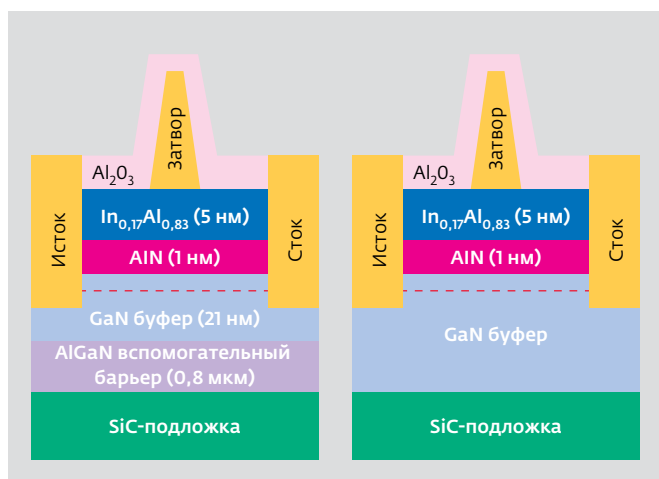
Затвор

$Al_2O_3$

Исток

$In_{0,17}Al_{0,83}$ (5 нм)

Сток

AlN (1 нм)

GaN буфер (21 нм)

AlGaN вспомогательный барьер (0,8 мкм)

SiC-подложка

Затвор

$Al_2O_3$

Исток

$In_{0,17}Al_{0,83}$ (5 нм)

Сток

AlN (1 нм)

GaN буфер

SiC-подложка